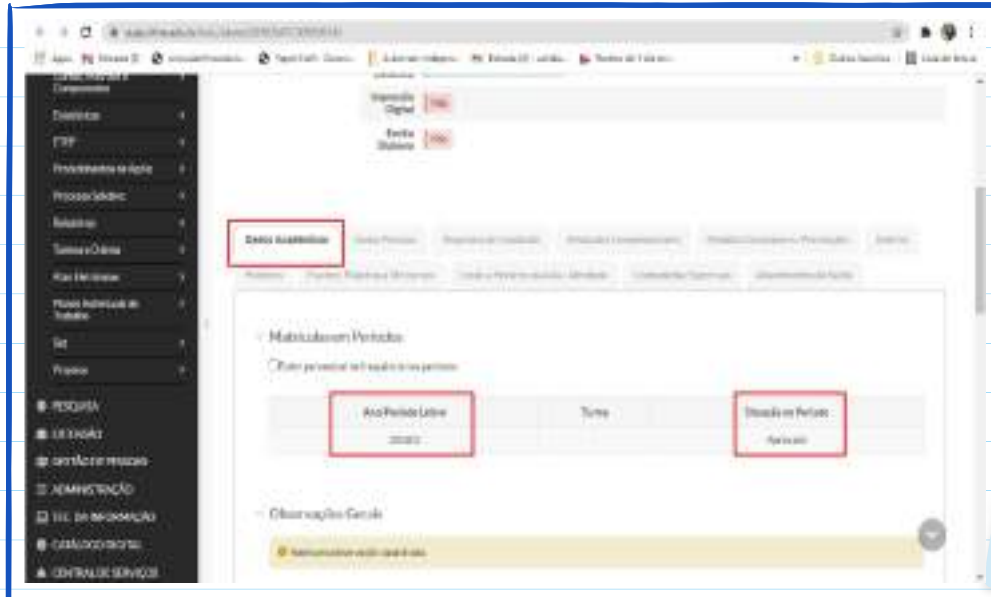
Apps

Componentes

Diretórios

ETEP

Procedimentos

Processo Seletivo

Relatórios

Turmas e Diários

Plan. Individual

Planos Individuais de Trabalho

Sair

Projetos

PESQUISA

EXTENSÃO

GESTÃO DE PESSOAS

ADMINISTRAÇÃO

TEC. DA INFORMAÇÃO

CATÁLOGO DIGITAL

CENTRAL DE SERVIÇOS

Impressão Digital

Não

Emitir Diploma

Não

Dados Acadêmicos

Matrículas em Períodos

Observações Gerais

| Ano/Período Letivo | Turma | Situação no Período |
|---|---|---|
| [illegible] | | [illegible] |

Outros Favoritos

Lista de leitura